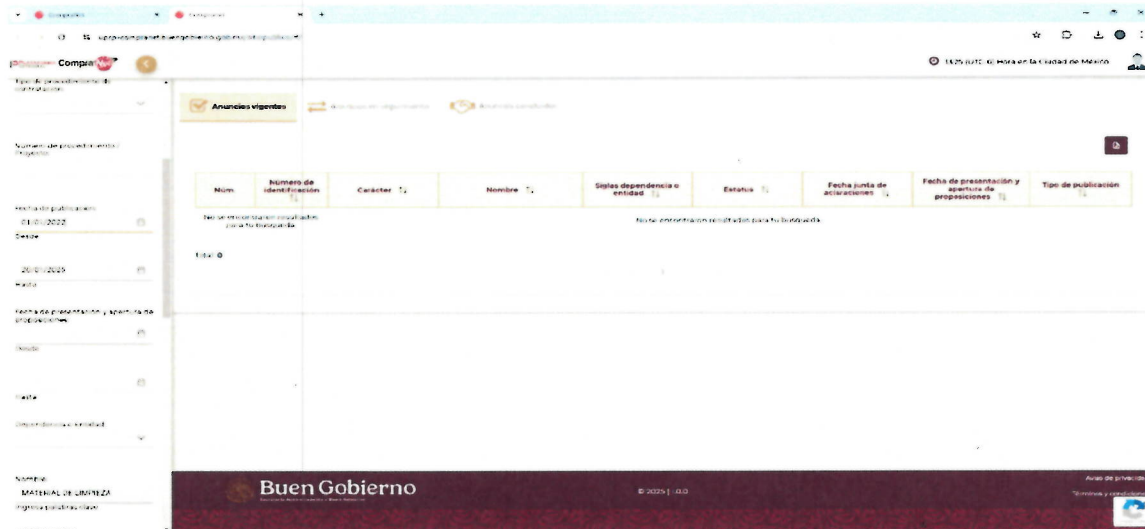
ComprasMX

Tipo de procedimiento de contratación

Número de procedimiento / Proyecto

Fecha de publicación
01/01/2022
Desde

20/01/2025
Hasta

Fecha de presentación y apertura de proposiciones
Desde

Hasta

Dependencia o Entidad

Nombre
MATERIAL DE LIMPIEZA
Ingresa palabras clave

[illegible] UTC-6) Hora en la Ciudad de México

Anuncios vigentes | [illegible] | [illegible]

| Núm | Número de identificación | Carácter | Nombre | Siglas dependencia o entidad | Estatus | Fecha junta de aclaraciones | Fecha de presentación y apertura de proposiciones | Tipo de publicación |
|---|---|---|---|---|---|---|---|---|
| No se encontraron resultados para tu búsqueda. | | | No se encontraron resultados para tu búsqueda. | | | | | |

Total: 0

Buen Gobierno

© 2025 | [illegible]

Aviso de privacidad
Términos y condiciones